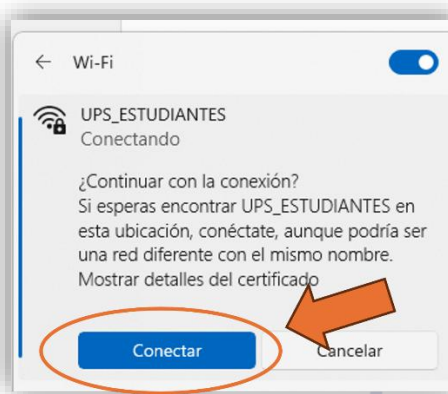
← Wi-Fi

UPS_ESTUDIANTES
Conectando

¿Continuar con la conexión?
Si esperas encontrar UPS_ESTUDIANTES en esta ubicación, conéctate, aunque podría ser una red diferente con el mismo nombre.
Mostrar detalles del certificado

Conectar
Cancelar